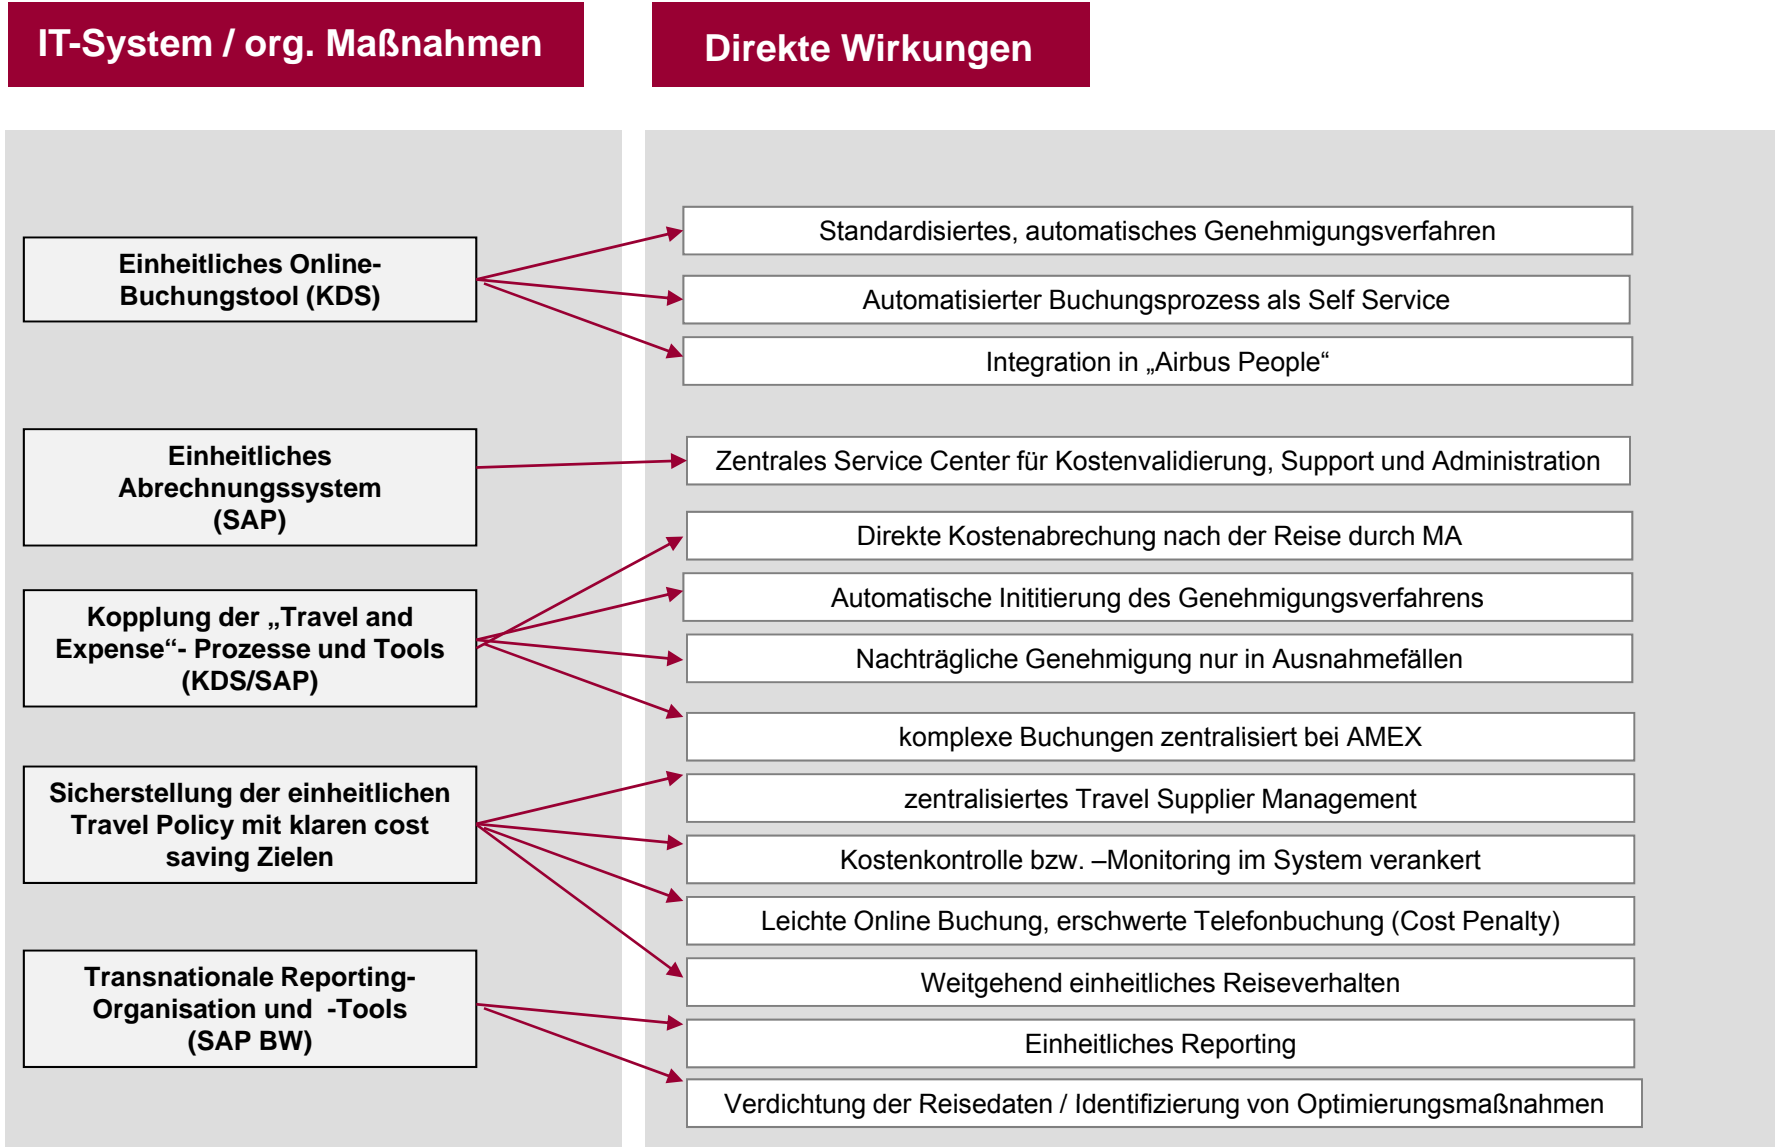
IT-System / org. Maßnahmen

Direkte Wirkungen

Einheitliches Online-Buchungstool (KDS)

Einheitliches Abrechnungssystem (SAP)

Kopplung der „Travel and Expense“- Prozesse und Tools (KDS/SAP)

Sicherstellung der einheitlichen Travel Policy mit klaren cost saving Zielen

Transnationale Reporting-Organisation und -Tools (SAP BW)

Standardisiertes, automatisches Genehmigungsverfahren

Automatisierter Buchungsprozess als Self Service

Integration in „Airbus People“

Zentrales Service Center für Kostenvalidierung, Support und Administration

Direkte Kostenabrechung nach der Reise durch MA

Automatische Inititierung des Genehmigungsverfahrens

Nachträgliche Genehmigung nur in Ausnahmefällen

komplexe Buchungen zentralisiert bei AMEX

zentralisiertes Travel Supplier Management

Kostenkontrolle bzw. –Monitoring im System verankert

Leichte Online Buchung, erschwerte Telefonbuchung (Cost Penalty)

Weitgehend einheitliches Reiseverhalten

Einheitliches Reporting

Verdichtung der Reisedaten / Identifizierung von Optimierungsmaßnahmen